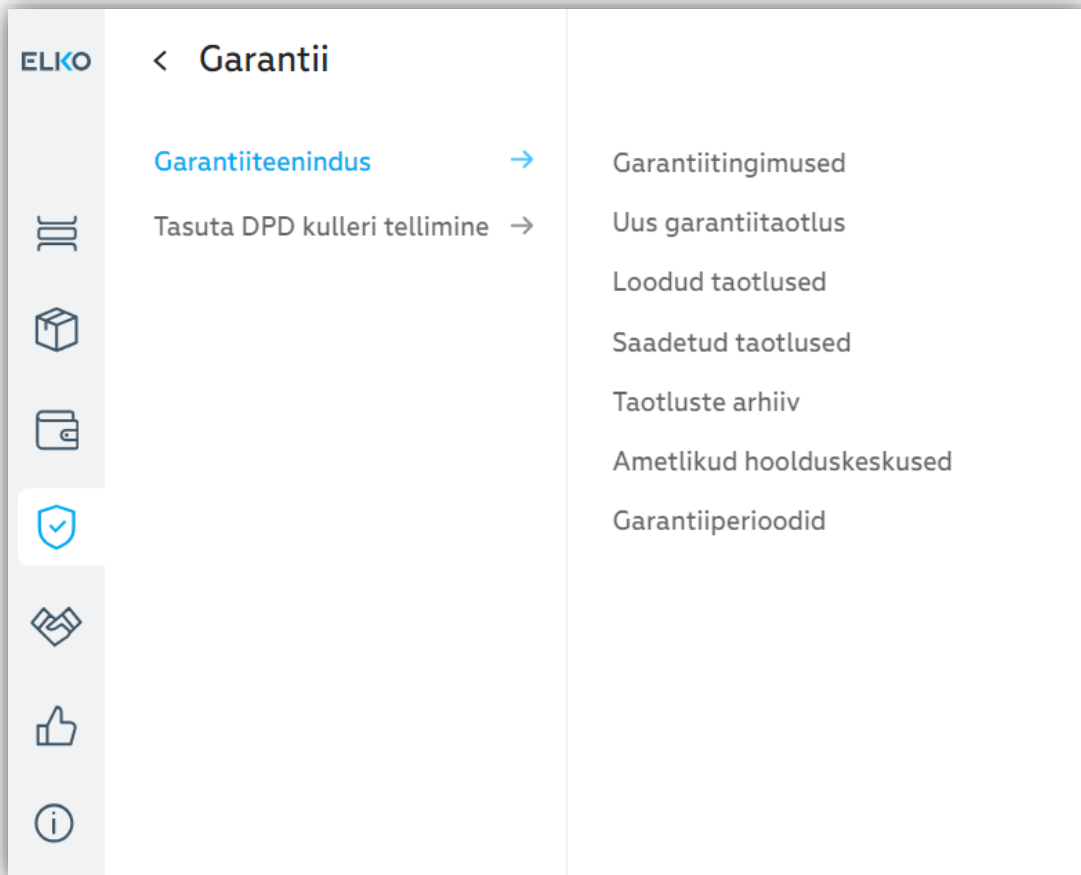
ELKO

< Garantii

Garantiiteenindus →

Tasuta DPD kulleri tellimine →

Garantiitingimused

Uus garantiitaotlus

Loodud taotlused

Saadetud taotlused

Taotluste arhiiv

Ametlikud hoolduskeskused

Garantiiperioodid